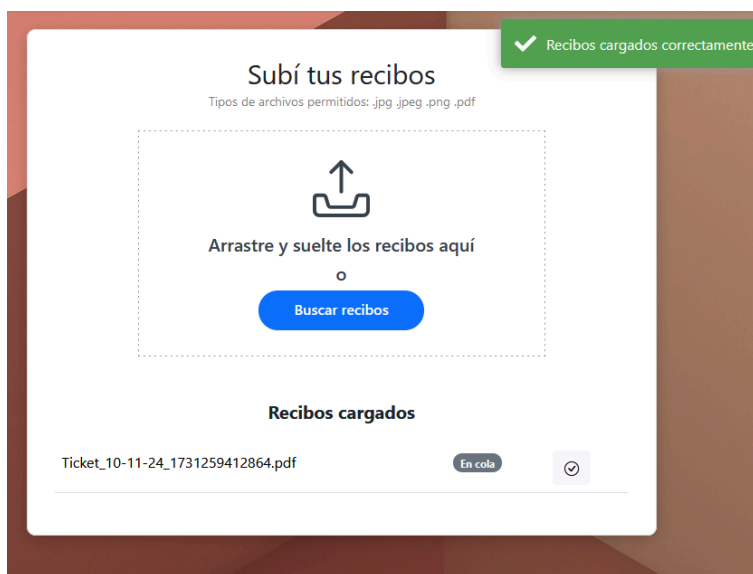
Recibos cargados correctamente

Subí tus recibos

Tipos de archivos permitidos: .jpg .jpeg .png .pdf

Arrastre y suelte los recibos aquí

o

Buscar recibos

Recibos cargados

Ticket_10-11-24_1731259412864.pdf

En cola